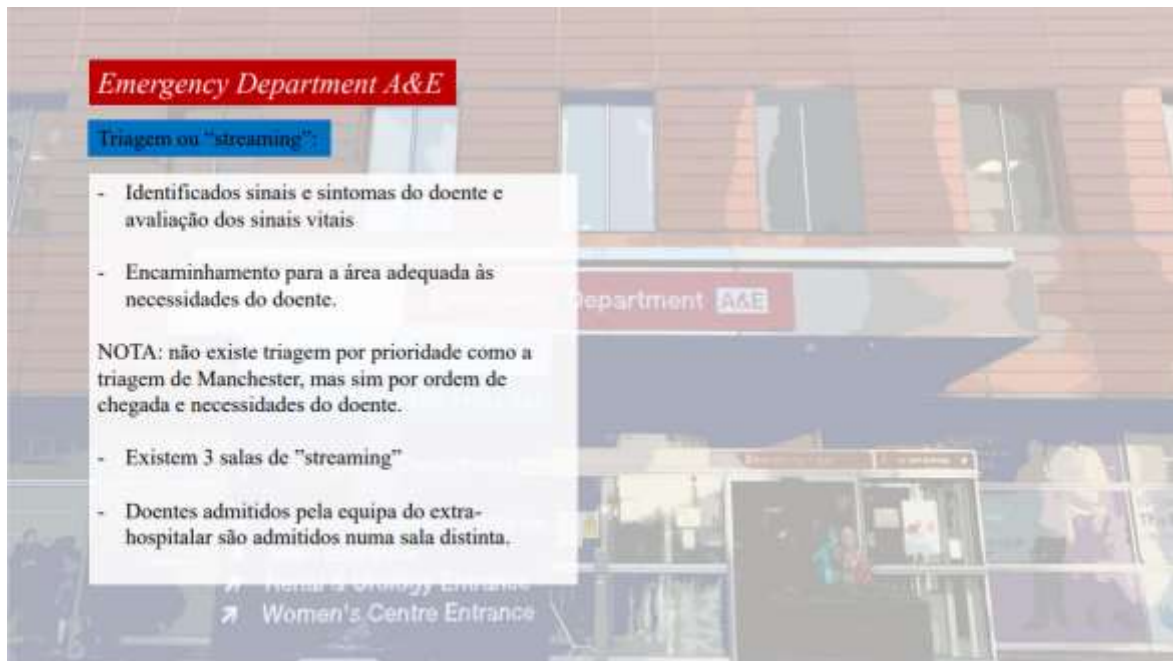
Emergency Department A&E

Triagem ou "streaming":

- Identificados sinais e sintomas do doente e avaliação dos sinais vitais

- Encaminhamento para a área adequada às necessidades do doente.

NOTA: não existe triagem por prioridade como a triagem de Manchester, mas sim por ordem de chegada e necessidades do doente.

- Existem 3 salas de "streaming"

- Doentes admitidos pela equipa do extra-hospitalar são admitidos numa sala distinta.

Department A&E

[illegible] Entrance

Women's Centre Entrance